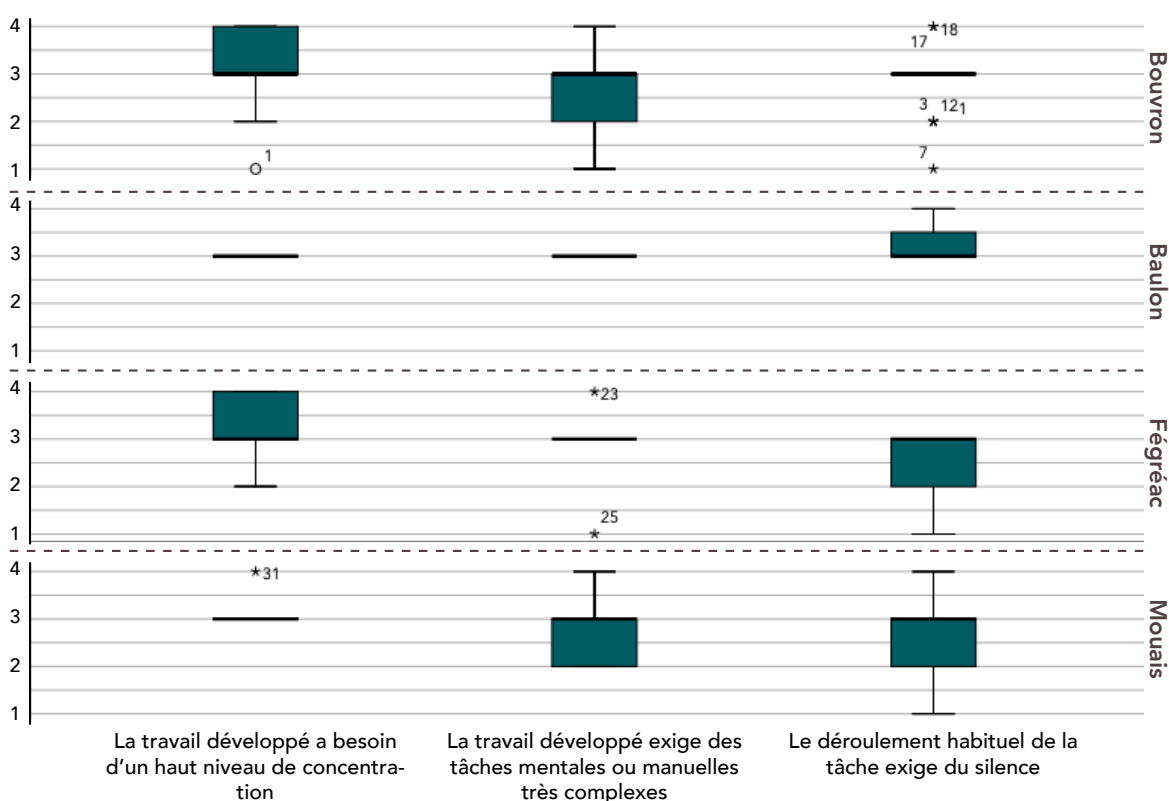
4
3
2
1
Bouvron
1
17 18
3 12 1
7

4
3
2
1
Baulon

4
3
2
1
Fégréac
23
25

4
3
2
1
Mouais
31

La travail développé a besoin d'un haut niveau de concentration

La travail développé exige des tâches mentales ou manuelles très complexes

Le déroulement habituel de la tâche exige du silence